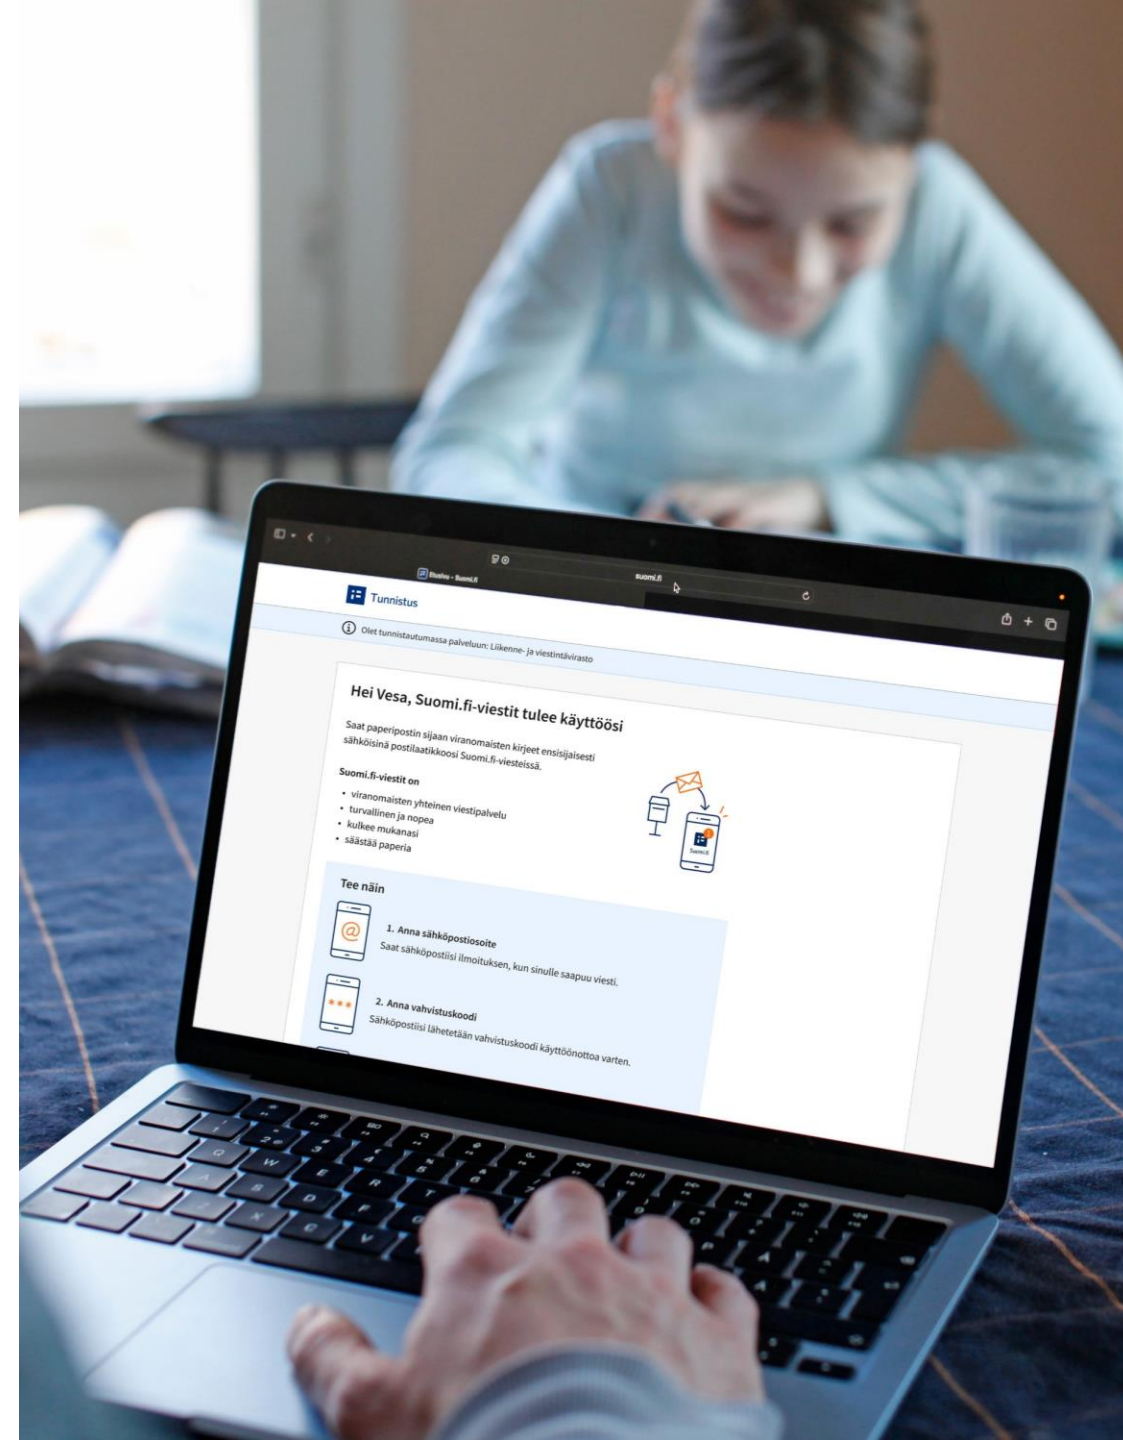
Etusivu - Suomi.fi

suomi.fi

Tunnistus

Olet tunnistautumassa palveluun: Liikenne- ja viestintävirasto

Hei Vesa, Suomi.fi-viestit tulee käyttöösi

Saat paperipostin sijaan viranomaisten kirjeet ensisijaisesti sähköisinä postilaatikkoosi Suomi.fi-viesteissä.

Suomi.fi-viestit on

- viranomaisten yhteinen viestipalvelu
- turvallinen ja nopea
- kulkee mukanasi
- säästää paperia

Suomi.fi

Tee näin

1. Anna sähköpostiosoite
Saat sähköpostiisi ilmoituksen, kun sinulle saapuu viesti.

2. Anna vahvistuskoodi
Sähköpostiisi lähetetään vahvistuskoodi käyttöönottoa varten.